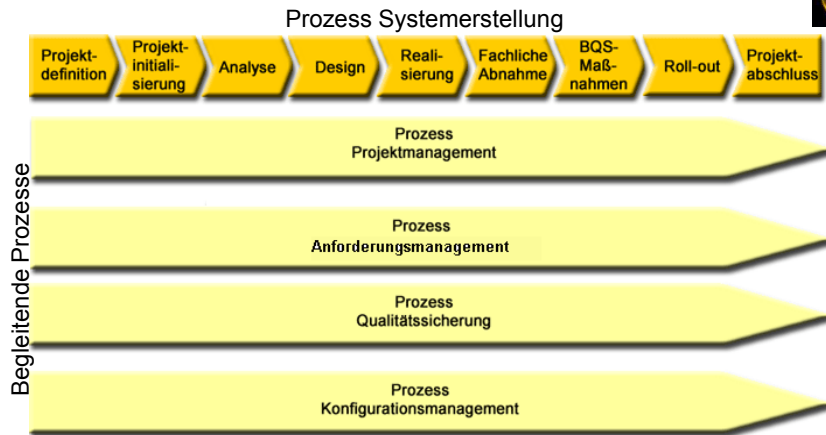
Prozess Systemerstellung

Projektdefinition

Projektinitialisierung

Analyse

Design

Realisierung

Fachliche Abnahme

BQS-Maßnahmen

Roll-out

Projektabschluss

Begleitende Prozesse

Prozess
Projektmanagement

Prozess
Anforderungsmanagement

Prozess
Qualitätssicherung

Prozess
Konfigurationsmanagement